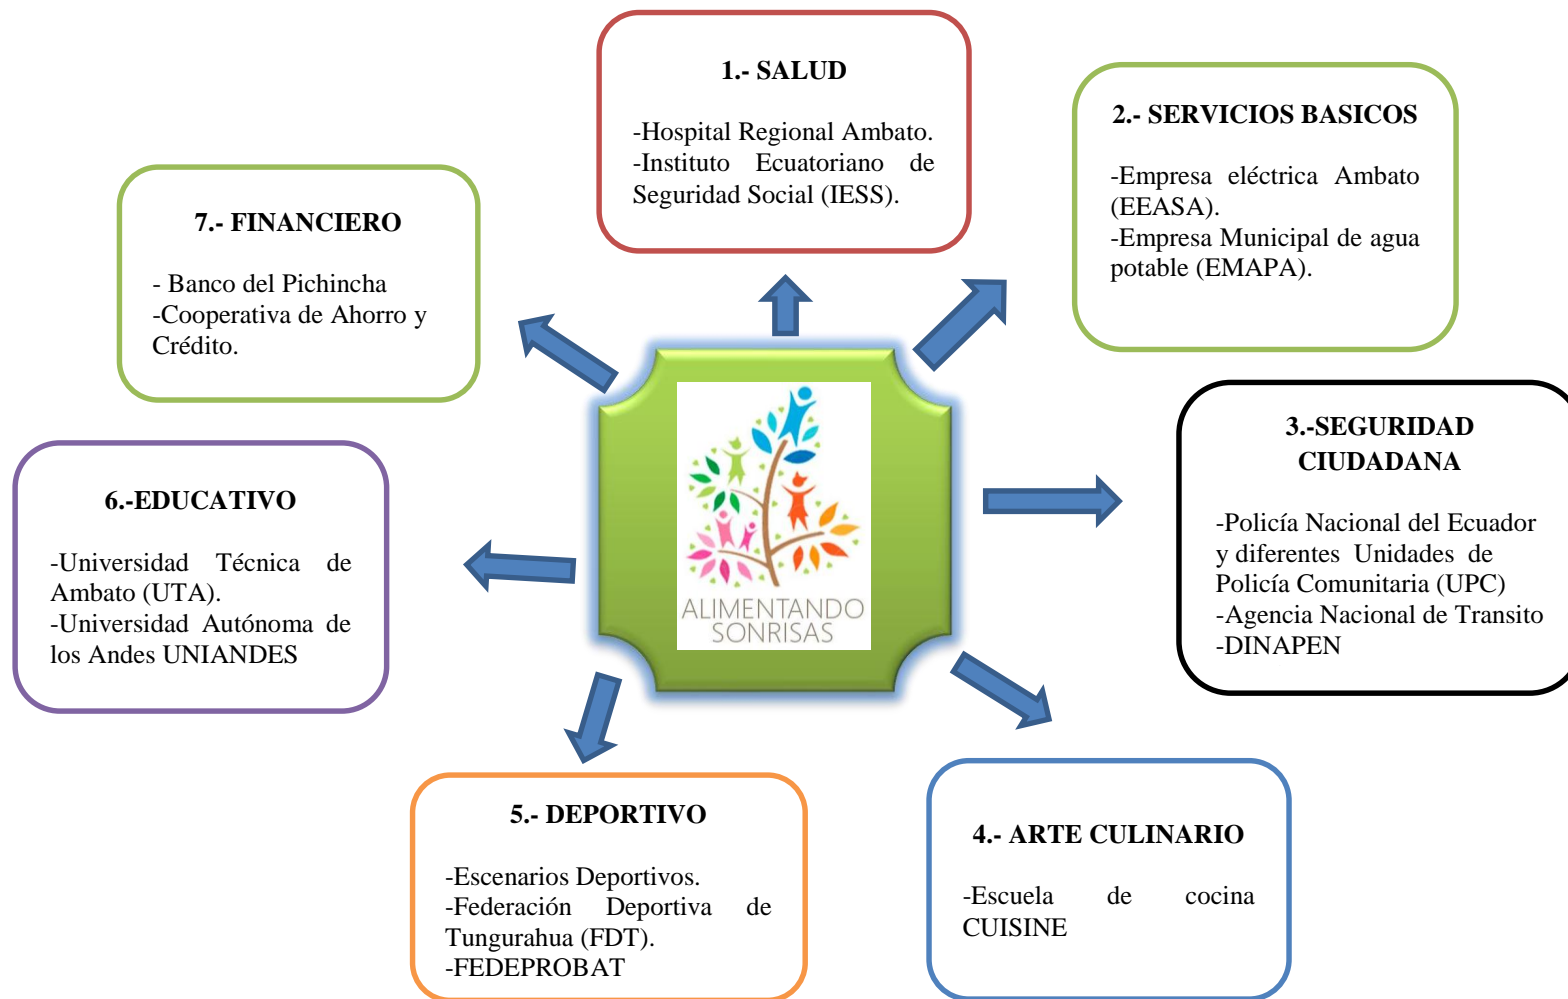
1.- SALUD

-Hospital Regional Ambato.
-Instituto Ecuatoriano de Seguridad Social (IESS).

2.- SERVICIOS BASICOS

-Empresa eléctrica Ambato (EEASA).
-Empresa Municipal de agua potable (EMAPA).

3.-SEGURIDAD CIUDADANA

-Policía Nacional del Ecuador y diferentes Unidades de Policía Comunitaria (UPC)
-Agencia Nacional de Transito
-DINAPEN

4.- ARTE CULINARIO

-Escuela de cocina CUISINE

5.- DEPORTIVO

-Escenarios Deportivos.
-Federación Deportiva de Tungurahua (FDT).
-FEDEPROBAT

6.-EDUCATIVO

-Universidad Técnica de Ambato (UTA).
-Universidad Autónoma de los Andes UNIANDES

7.- FINANCIERO

- Banco del Pichincha
-Cooperativa de Ahorro y Crédito.

ALIMENTANDO SONRISAS